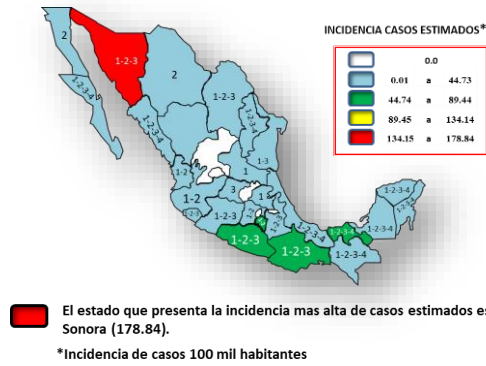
INCIDENCIA CASOS ESTIMADOS*

| | | | |
|---|---|---|---|
| | 0.0 | | |
| | 0.01 | a | 44.73 |
| | 44.74 | a | 89.44 |
| | 89.45 | a | 134.14 |
| | 134.15 | a | 178.84 |

2
1-2-3
2
1-2-3-4
1-2-3
1-2-3
1-3
1-2-3
1-2
3
1-2
1-2-3
1
1-2-3
1-2-3-4
1-2-3
1-2-3
1-2-3
1-2-3-4
1-2-3-4

El estado que presenta la incidencia mas alta de casos estimados es Sonora (178.84).

*Incidencia de casos 100 mil habitantes